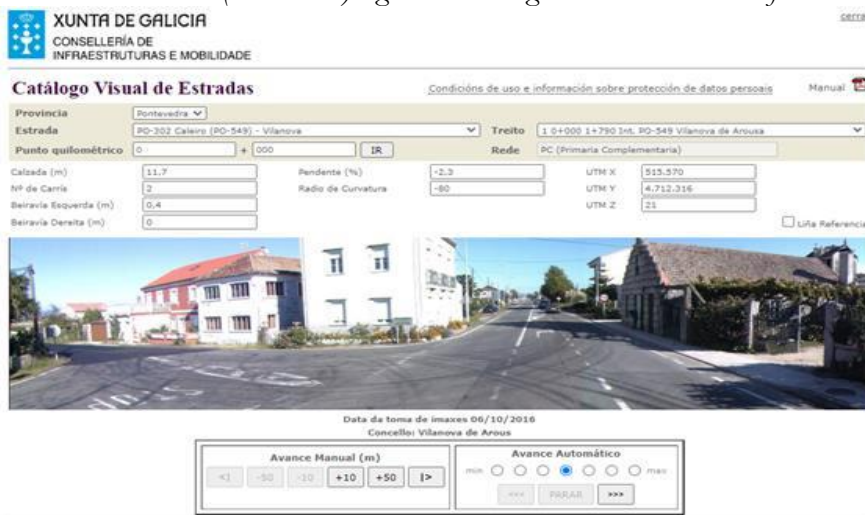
XUNTA DE GALICIA
CONSELLERÍA DE
INFRAESTRUTURAS E MOBILIDADE

cerra

Catálogo Visual de Estradas

Condicións de uso e información sobre protección de datos persoais

Manual

Provincia: Pontevedra
Estrada: PO-202 Caleiro (PO-549) - Vilanova
Treito: 1 0+000 1+790 Int. PO-549 Vilanova de Arousa
Punto quilométrico: 0 + 000 IR
Rede: PC (Primaria Complementaria)

Calzada (m): 11.7
Nº de Carrís: 2
Beiravía Esquerda (m): 0.4
Beiravía Dereita (m): 0
Pendente (%): -2.3
Radio de Curvatura: -80
UTM X: 515.570
UTM Y: 4.712.316
UTM Z: 21

Liña Referencia

Data da toma de imaxes 06/10/2016
Concello: Vilanova de Arous

Avance Manual (m)
<| -50 -10 +10 +50 |>

Avance Automático
min max
<<< PARAR >>>